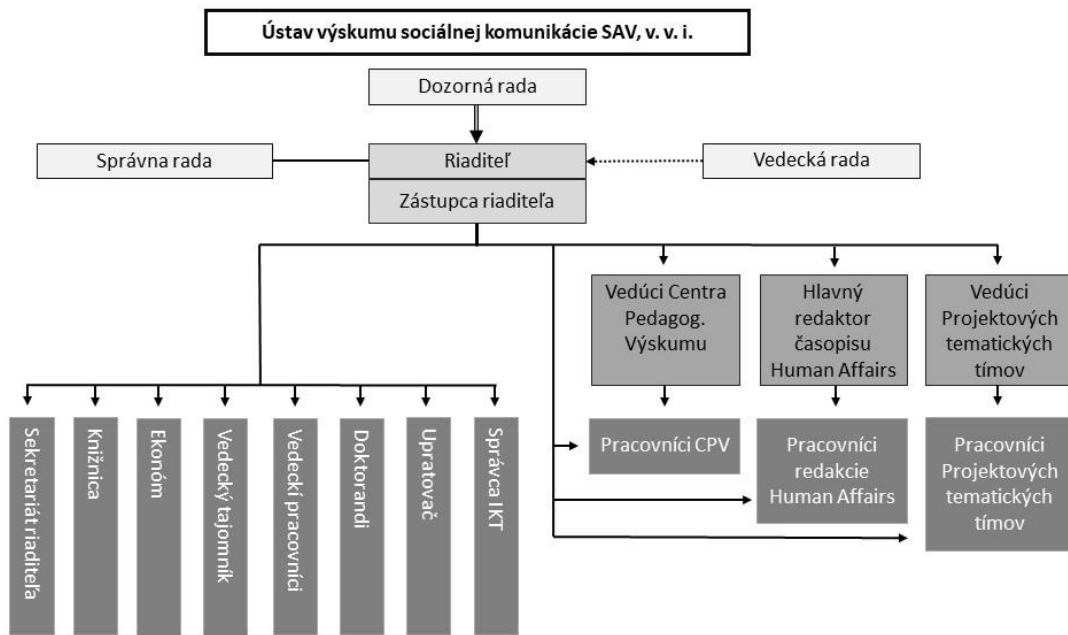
Ústav výskumu sociálnej komunikácie SAV, v. v. i.

Dozorná rada

Správna rada

Riaditeľ

Vedecká rada

Zástupca riaditeľa

Vedúci Centra Pedagog. Výskumu

Hlavný redaktor časopisu Human Affairs

Vedúci Projektových tematických tímov

Sekretariát riaditeľa

Knižnica

Ekonóm

Vedecký tajomník

Vedeckí pracovníci

Doktorandi

Upratovač

Správca IKT

Pracovníci CPV

Pracovníci redakcie Human Affairs

Pracovníci Projektových tematických tímov